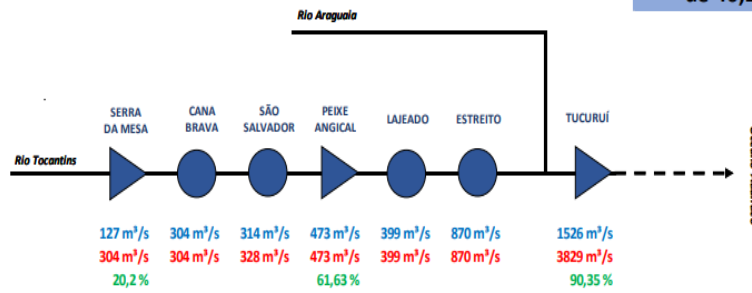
Rio Araguaia

de 40,

Rio Tocantins

SERRA DA MESA

CANA BRAVA

SÃO SALVADOR

PEIXE ANGICAL

LAJEADO

ESTREITO

TUCURUÍ

127 m³/s
304 m³/s
20,2 %

304 m³/s
304 m³/s

314 m³/s
328 m³/s

473 m³/s
473 m³/s
61,63 %

399 m³/s
399 m³/s

870 m³/s
870 m³/s

1526 m³/s
3829 m³/s
90,35 %